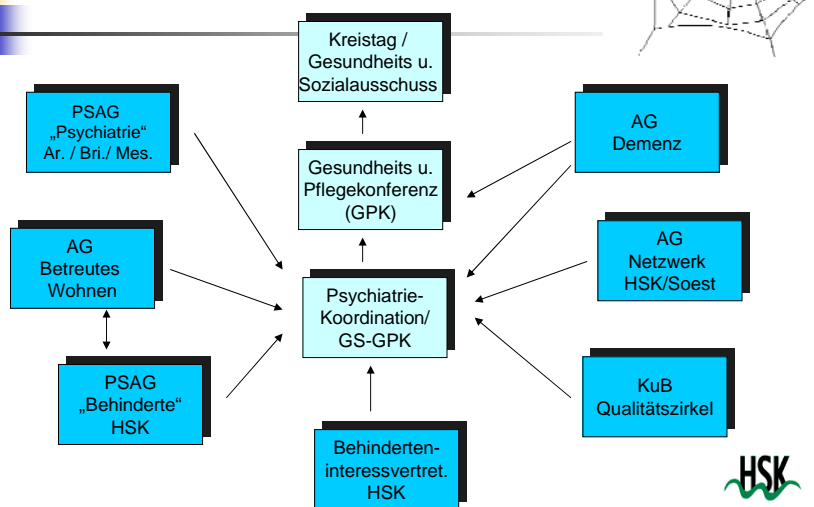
Kreistag / Gesundheits u. Sozialausschuss

PSAG „Psychiatrie“ Ar. / Bri./ Mes.

AG Demenz

Gesundheits u. Pflegekonferenz (GPK)

AG Betreutes Wohnen

AG Netzwerk HSK/Soest

Psychiatrie-Koordination/ GS-GPK

PSAG „Behinderte“ HSK

KuB Qualitätszirkel

Behinderteninteressvertret. HSK

HSK